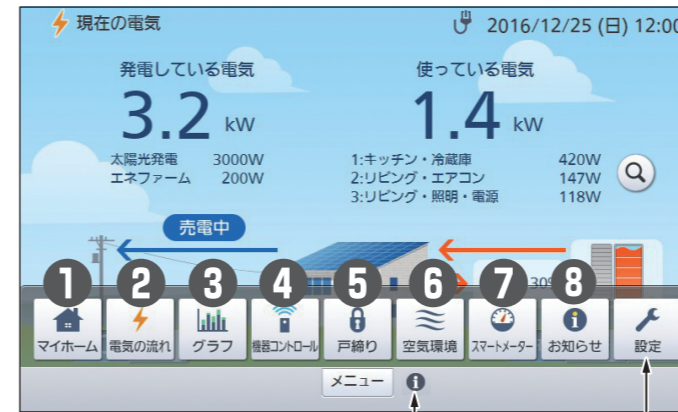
現在の電気

2016/12/25 (日) 12:00

発電している電気

3.2 kW

太陽光発電 3000W
エネファーム 200W

使っている電気

1.4 kW

1:キッチン・冷蔵庫 420W
2:リビング・エアコン 147W
3:リビング・照明・電源 118W

売電中

30

1 マイホーム
2 電気の流れ
3 グラフ
4 機器コントロール
5 戸締り
6 空気環境
7 スマートメーター
8 お知らせ
設定

メニュー